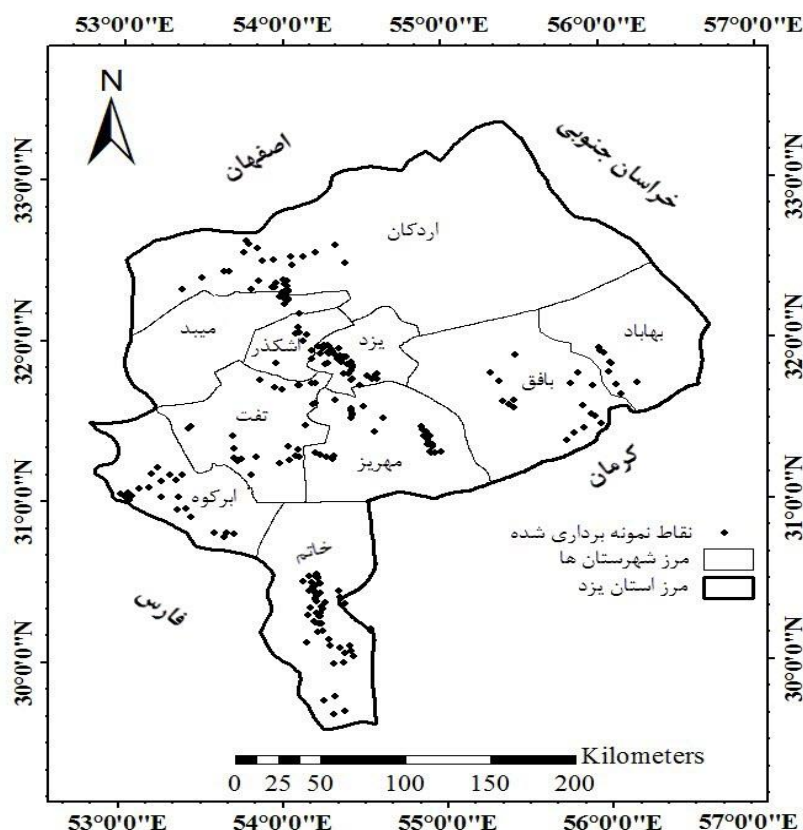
53°0'0"E 54°0'0"E 55°0'0"E 56°0'0"E 57°0'0"E

N

اصفهان

خراسان جنوبی

اردکان

میبد

اشکذر

یزد

بهاباد

بافق

تفت

مهریز

کرمان

ابرکوه

خاتم

فارس

نقاط نمونه برداری شده

مرز شهرستان ها

مرز استان یزد

33°0'0"N 32°0'0"N 31°0'0"N 30°0'0"N

33°0'0"N 32°0'0"N 31°0'0"N 30°0'0"N

0 25 50 100 150 200 Kilometers

53°0'0"E 54°0'0"E 55°0'0"E 56°0'0"E 57°0'0"E